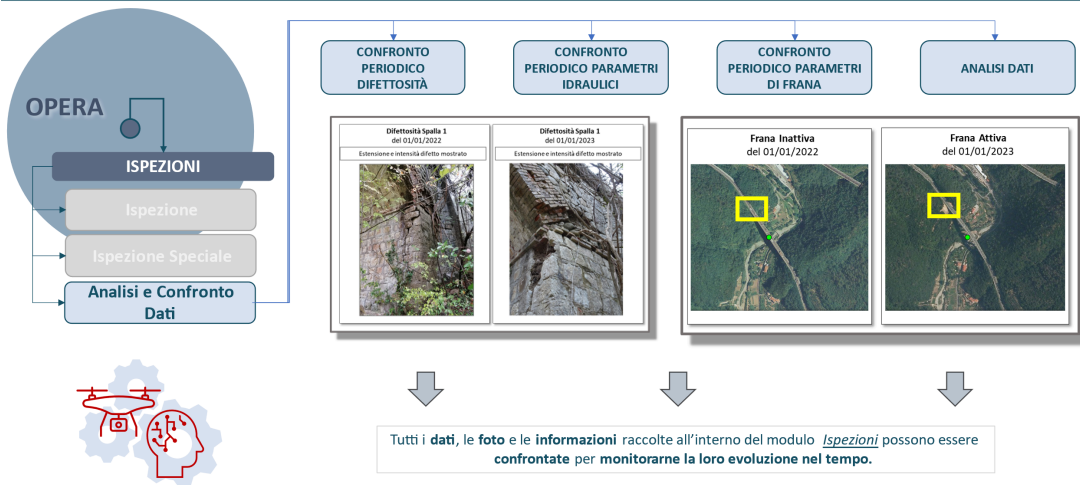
OPERA

ISPEZIONI

Ispezione

Ispezione Speciale

Analisi e Confronto Dati

CONFRONTO PERIODICO DIFETTOSITÀ

CONFRONTO PERIODICO PARAMETRI IDRAULICI

CONFRONTO PERIODICO PARAMETRI DI FRANA

ANALISI DATI

Difettosità Spalla 1
del 01/01/2022
Estensione e intensità difetto mostrato

Difettosità Spalla 1
del 01/01/2023
Estensione e intensità difetto mostrato

Frana Inattiva
del 01/01/2022

Frana Attiva
del 01/01/2023

Tutti i dati, le foto e le informazioni raccolte all'interno del modulo Ispezioni possono essere confrontate per monitorarne la loro evoluzione nel tempo.